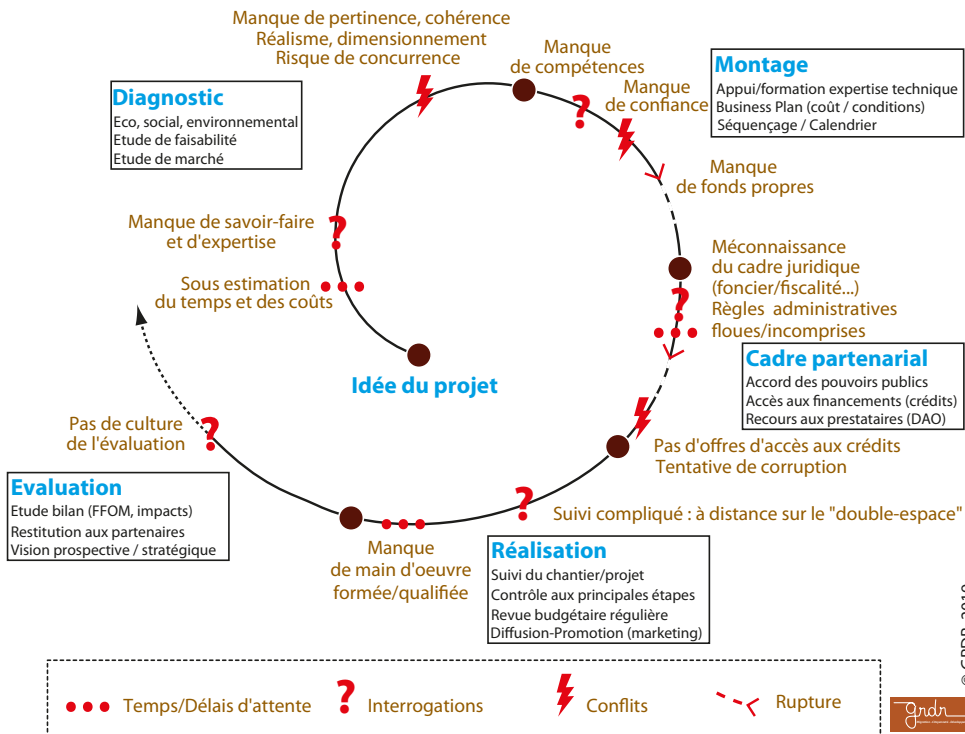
Manque de pertinence, cohérence
Réalisme, dimensionnement
Risque de concurrence

Manque
de compétences

Montage
Appui/formation expertise technique
Business Plan (coût / conditions)
Séquençage / Calendrier

Manque
de confiance

Diagnostic
Eco, social, environnemental
Etude de faisabilité
Etude de marché

Manque
de fonds propres

Manque de savoir-faire
et d'expertise

Méconnaissance
du cadre juridique
(foncier/fiscalité...)
Règles administratives
floues/incomprises

Sous estimation
du temps et des coûts

Cadre partenarial
Accord des pouvoirs publics
Accès aux financements (crédits)
Recours aux prestataires (DAO)

Idée du projet

Pas de culture
de l'évaluation

Pas d'offres d'accès aux crédits
Tentative de corruption

Evaluation
Etude bilan (FFOM, impacts)
Restitution aux partenaires
Vision prospective / stratégique

Suivi compliqué : à distance sur le "double-espace"

Manque
de main d'oeuvre
formée/qualifiée

Réalisation
Suivi du chantier/projet
Contrôle aux principales étapes
Revue budgétaire régulière
Diffusion-Promotion (marketing)

© GRDR, 2010

Temps/Délais d'attente
Interrogations
Conflits
Rupture

grdr